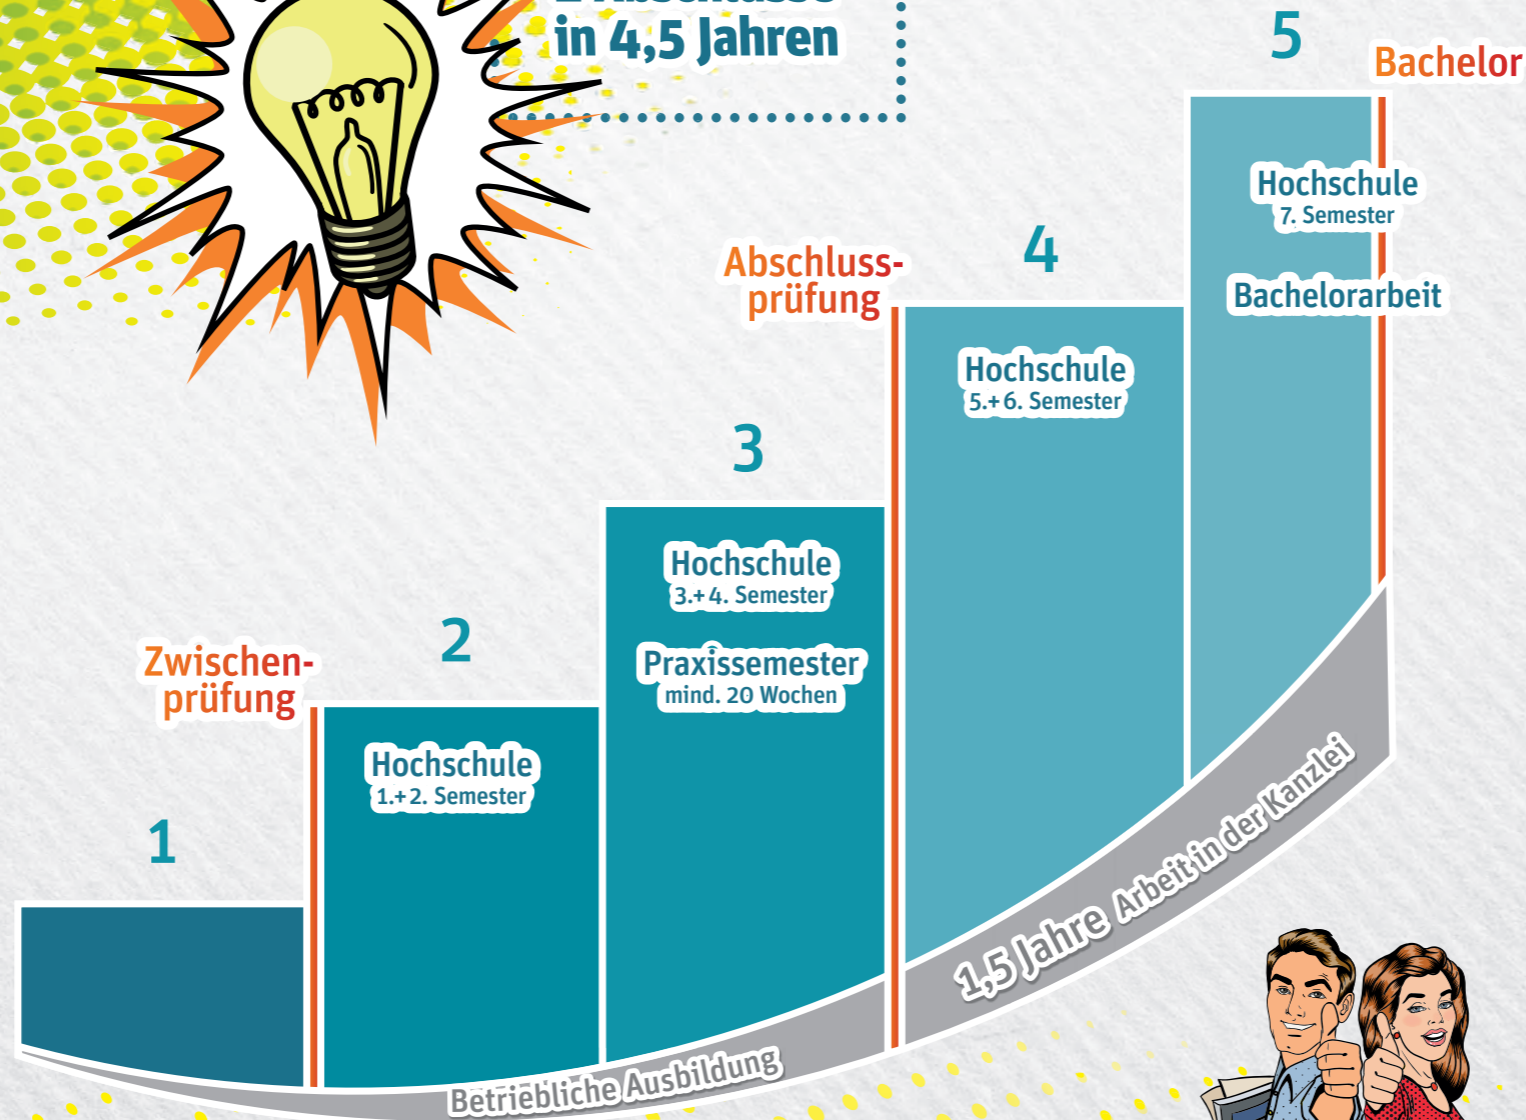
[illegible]
in 4,5 Jahren

5
Bachelor

Hochschule
7. Semester

Bachelorarbeit

Abschlussprüfung

4

Hochschule
5.+6. Semester

3

Hochschule
3.+4. Semester

Praxissemester
mind. 20 Wochen

Zwischenprüfung

2

Hochschule
1.+2. Semester

1

1,5 Jahre Arbeit in der Kanzlei

Betriebliche Ausbildung